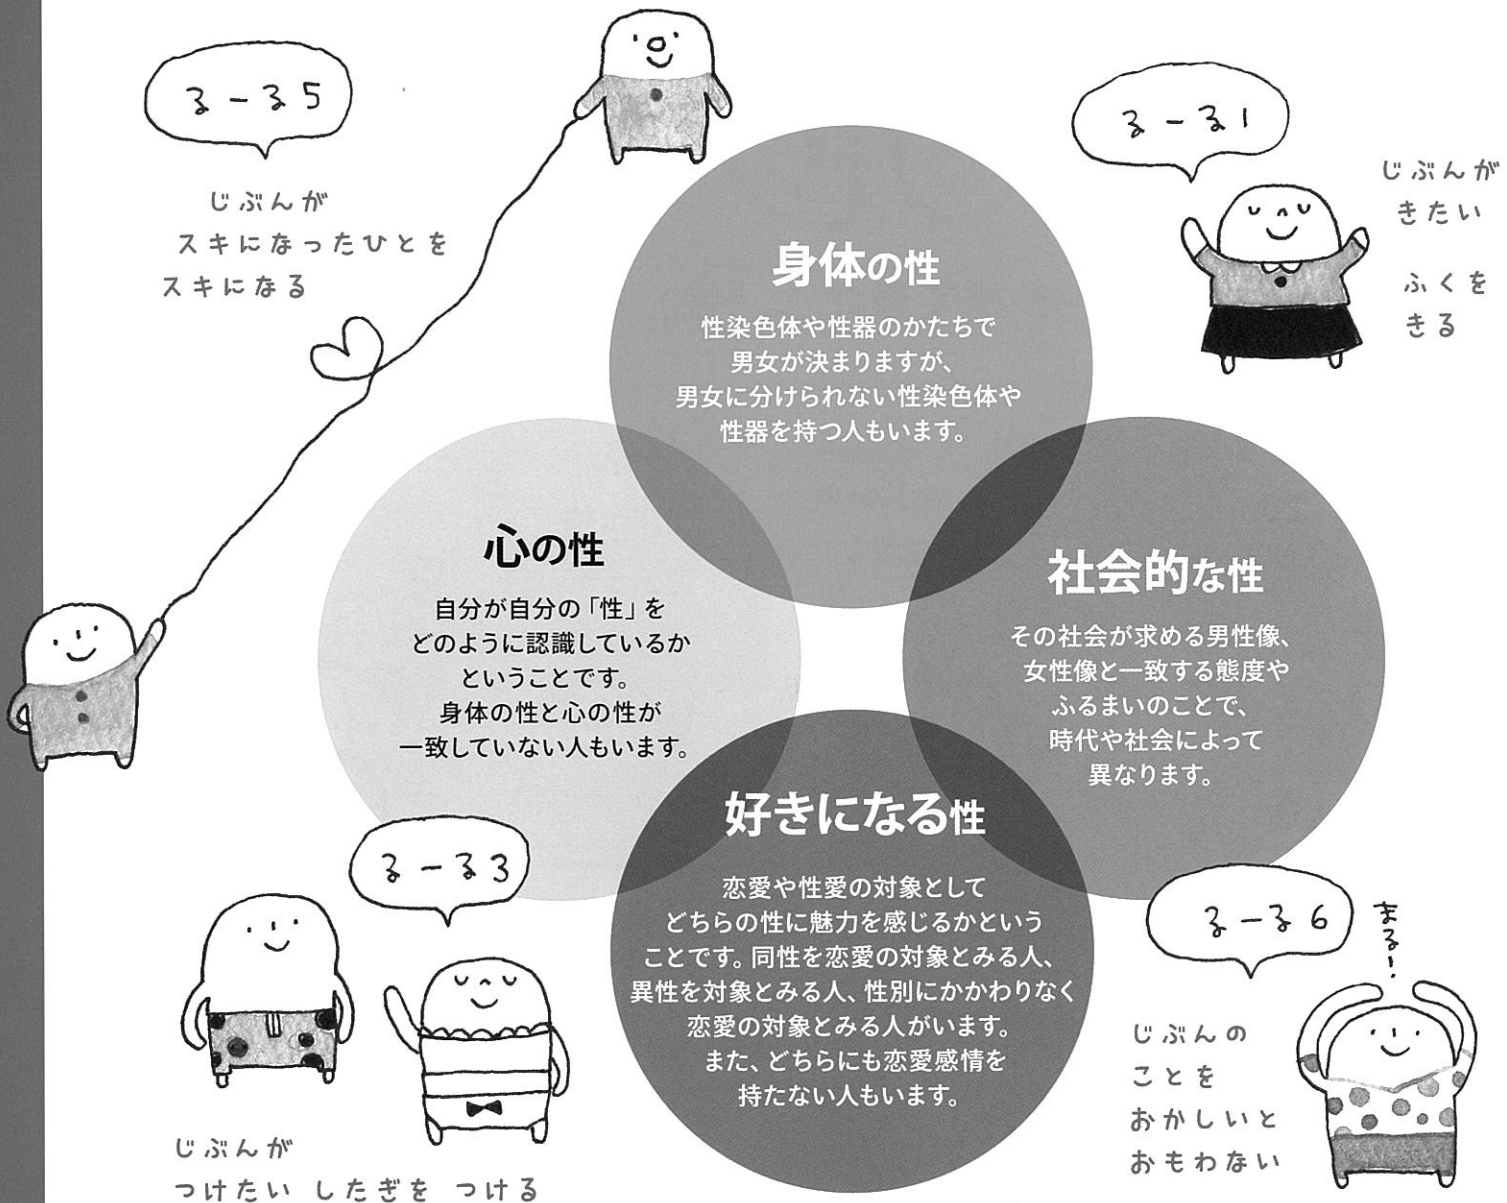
る－る5

じぶんが
スキになったひとを
スキになる

る－る1

じぶんが
きたい
ふくを
きる

身体の性

性染色体や性器のかたちで男女が決まりますが、男女に分けられない性染色体や性器を持つ人もいます。

心の性

自分が自分の「性」をどのように認識しているかということです。身体の性と心の性が一致していない人もいます。

社会的な性

その社会が求める男性像、女性像と一致する態度やふるまいのことで、時代や社会によって異なります。

好きになる性

恋愛や性愛の対象としてどちらの性に魅力を感じるかということです。同性を恋愛の対象とみる人、異性を対象とみる人、性別にかかわりなく恋愛の対象とみる人がいます。また、どちらにも恋愛感情を持たない人もいます。

る－る3

じぶんが
つけたい したぎを つける

る－る6

まる！

じぶんの
ことを
おかしいと
おもわない